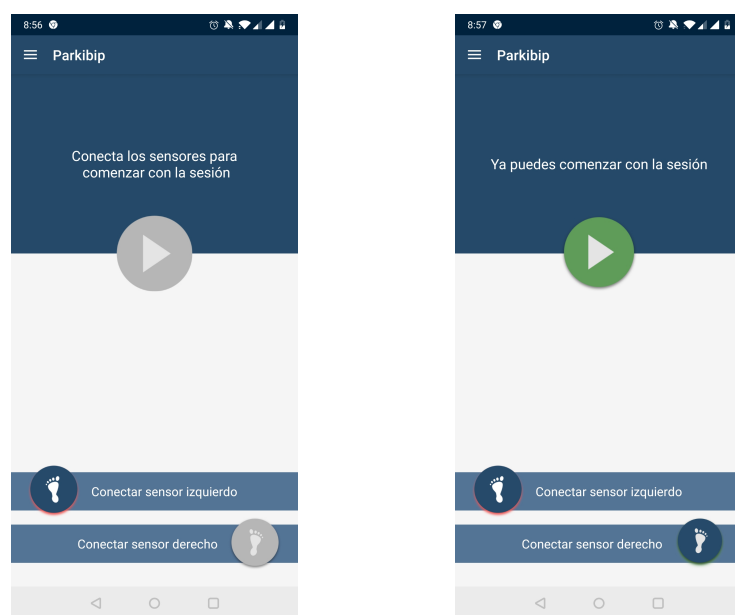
8:56

Parkibip

Conecta los sensores para comenzar con la sesión

Conectar sensor izquierdo

Conectar sensor derecho

8:57

Parkibip

Ya puedes comenzar con la sesión

Conectar sensor izquierdo

Conectar sensor derecho